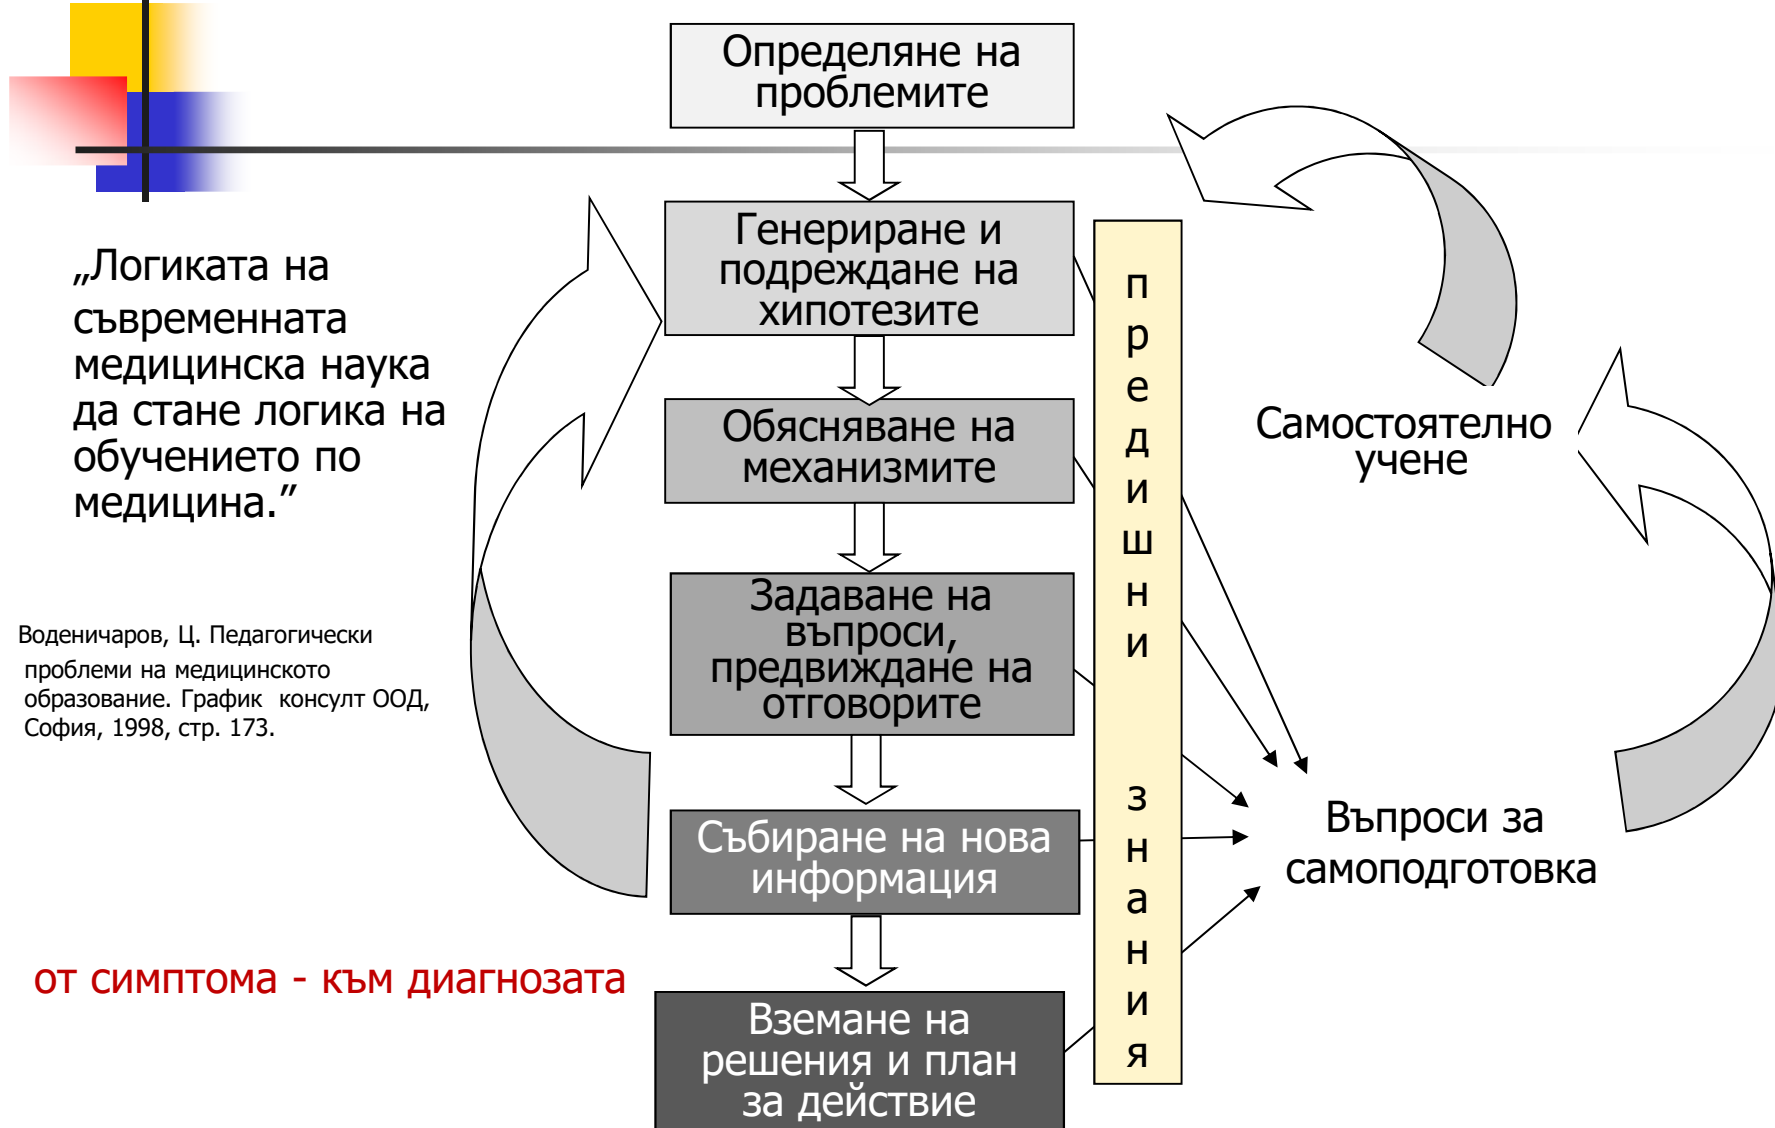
„Логиката на съвременната медицинска наука да стане логика на обучението по медицина.”

Воденичаров, Ц. Педагогически проблеми на медицинското образование. График консулт ООД, София, 1998, стр. 173.

от симптома - към диагнозата

Определяне на проблемите

Генериране и подреждане на хипотезите

Обясняване на механизмите

Задаване на въпроси, предвиждане на отговорите

Събиране на нова информация

Вземане на решения и план за действие

предишни знания

Самостоятелно учене

Въпроси за самоподготовка